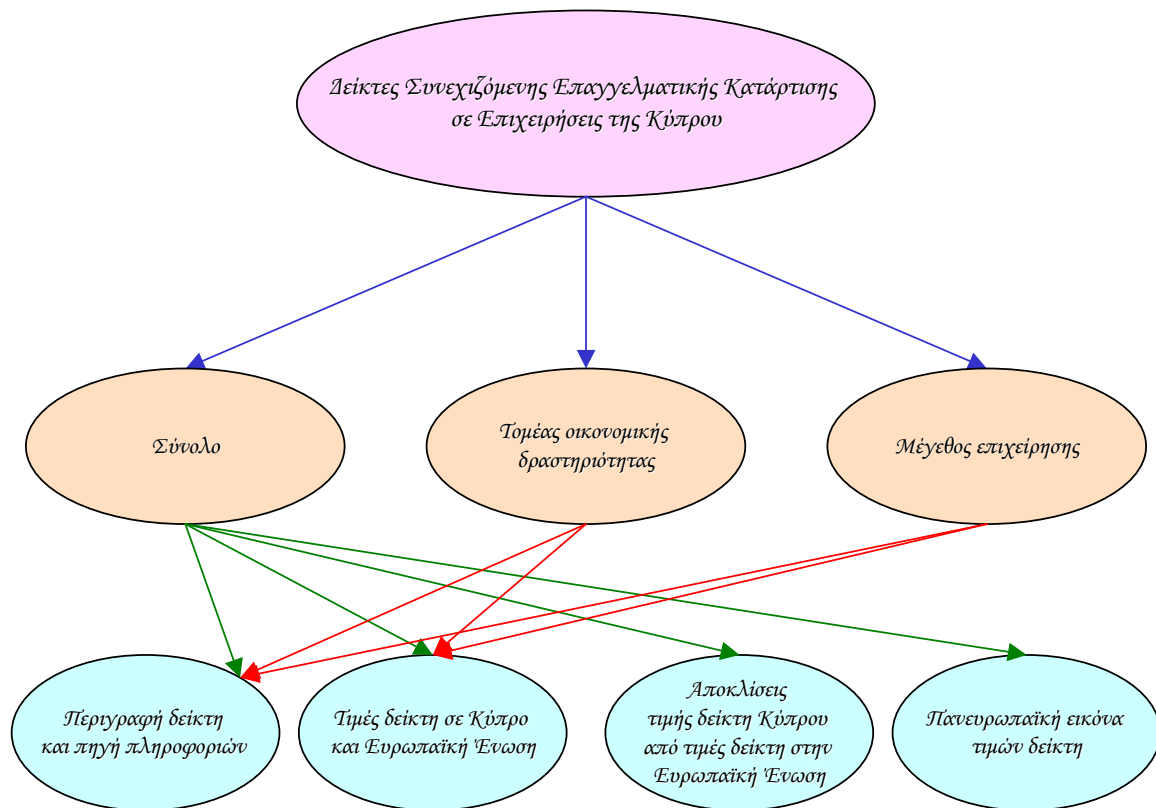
Δείκτες Συνεχιζόμενης Επαγγελματικής Κατάρτισης σε Επιχειρήσεις της Κύπρου

Σύνολο

Τομέας οικονομικής δραστηριότητας

Μέγεθος επιχείρησης

Περιγραφή δείκτη και πηγή πληροφοριών

Τιμές δείκτη σε Κύπρο και Ευρωπαϊκή Ένωση

Αποκλίσεις τιμής δείκτη Κύπρου από τιμές δείκτη στην Ευρωπαϊκή Ένωση

Πανευρωπαϊκή εικόνα τιμών δείκτη